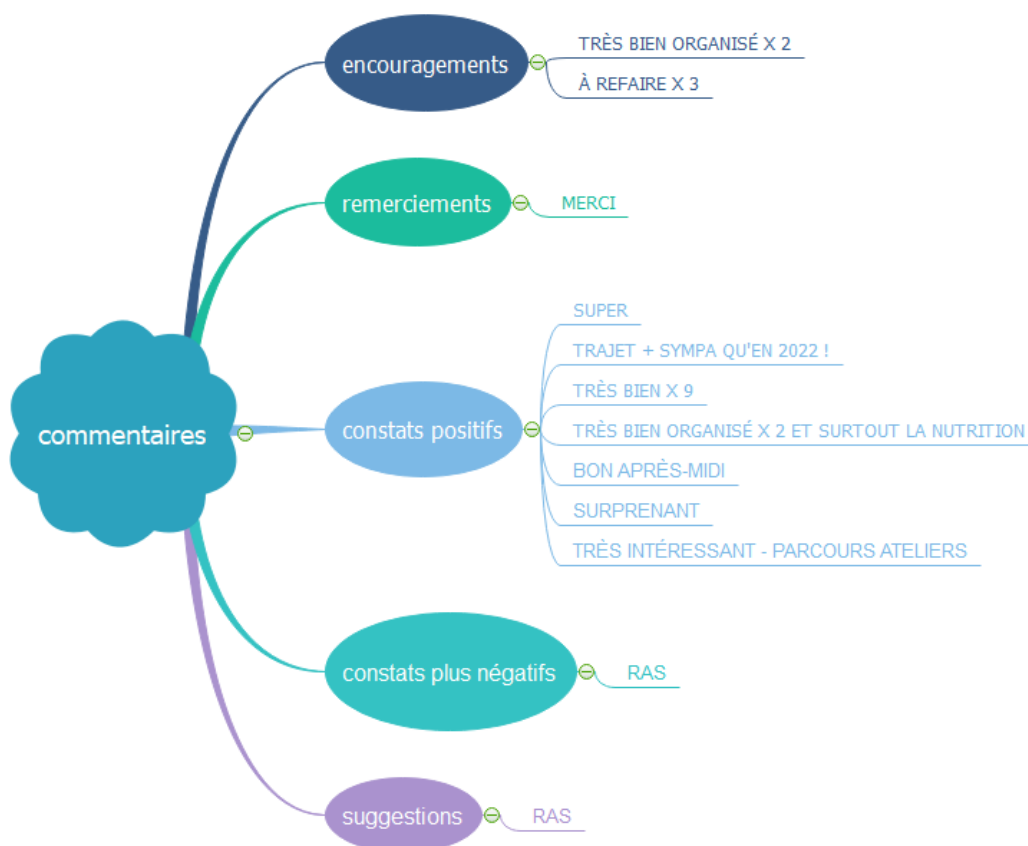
commentaires

encouragements
TRÈS BIEN ORGANISÉ X 2
À REFAIRE X 3

remerciements
MERCI

constats positifs
SUPER
TRAJET + SYMPA QU'EN 2022 !
TRÈS BIEN X 9
TRÈS BIEN ORGANISÉ X 2 ET SURTOUT LA NUTRITION
BON APRÈS-MIDI
SURPRENANT
TRÈS INTÉRESSANT - PARCOURS ATELIERS

constats plus négatifs
RAS

suggestions
RAS